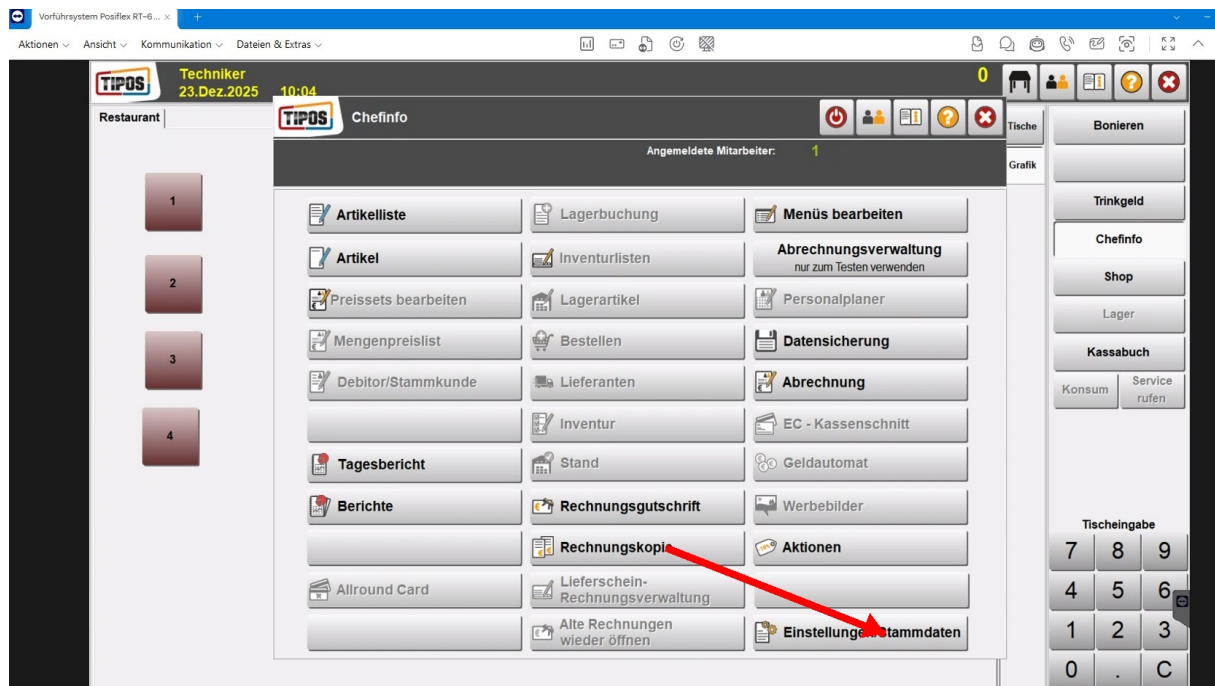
Vorführsystem Posiflex RT-6... ×
+

Aktionen ⌄ Ansicht ⌄ Kommunikation ⌄ Dateien & Extras ⌄

TIPOS Techniker 23.Dez.2025 10:04 0

Restaurant

1
2
3
4

TIPOS Chefinfo

Angemeldete Mitarbeiter: 1

Artikelliste
Lagerbuchung
Menüs bearbeiten
Artikel
Inventurlisten
Abrechnungsverwaltung
nur zum Testen verwenden
Preissets bearbeiten
Lagerartikel
Personalplaner
Mengenpreislist
Bestellen
Datensicherung
Debitor/Stammkunde
Lieferanten
Abrechnung
Inventur
EC - Kassenschnitt
Tagesbericht
Stand
Geldautomat
Berichte
Rechnungsgutschrift
Werbebilder
Rechnungskopie
Aktionen
Allround Card
Lieferschein-Rechnungsverwaltung
Alte Rechnungen wieder öffnen
Einstellungen/Stammdaten

Tische
Grafik

Bonieren
Trinkgeld
Chefinfo
Shop
Lager
Kassabuch
Konsum
Service rufen

Tischeingabe
7 8 9
4 5 6
1 2 3
0 . C